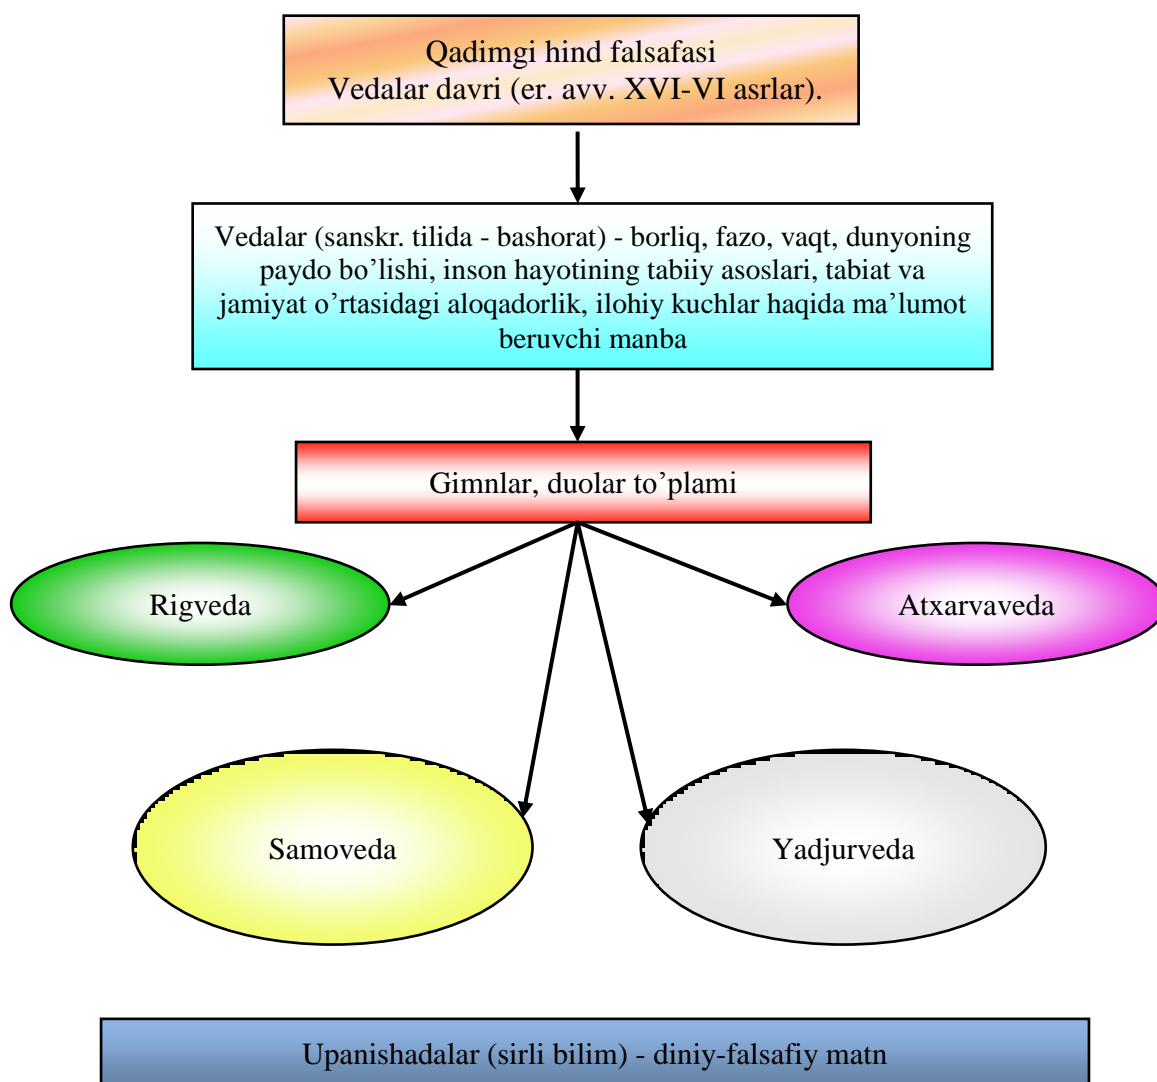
Qadimgi hind falsafasi
Vedalar davri (er. avv. XVI-VI asrlar).

Vedalar (sanskr. tilida - bashorat) - borliq, fazo, vaqt, dunyoning paydo bo'lishi, inson hayotining tabiiy asoslari, tabiat va jamiyat o'rtasidagi aloqadorlik, ilohiy kuchlar haqida ma'lumot beruvchi manba

Gimnlar, duolar to'plami

Rigveda

Atxarvaveda

Samoveda

Yadjurveda

Upanishadalar (sirli bilim) - diniy-falsafiy matn